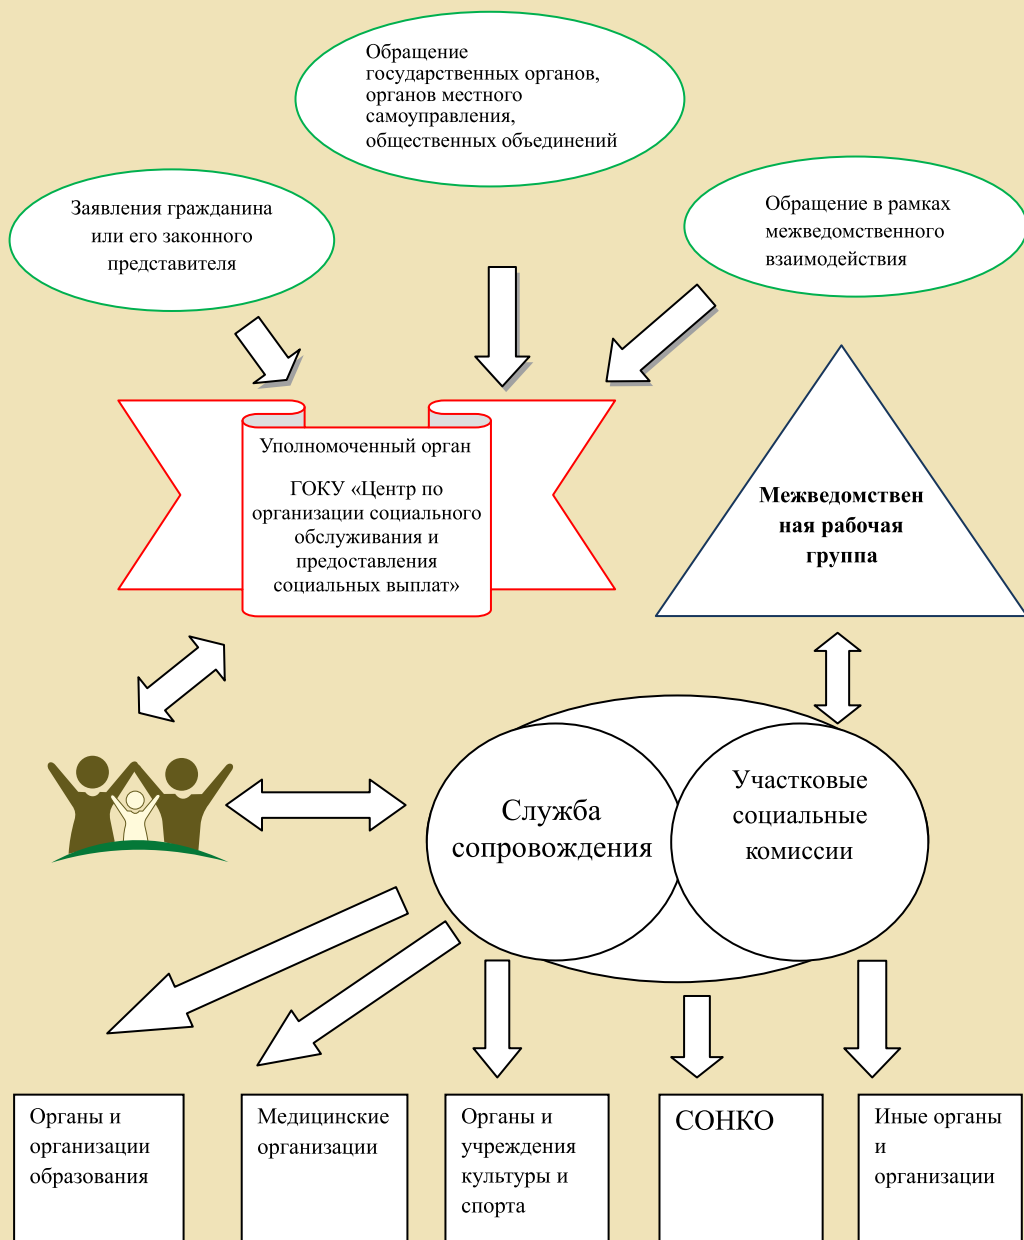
Обращение государственных органов, органов местного самоуправления, общественных объединений

Заявления гражданина или его законного представителя

Обращение в рамках межведомственного взаимодействия

Уполномоченный орган

ГОКУ «Центр по организации социального обслуживания и предоставления социальных выплат»

Межведомственная рабочая группа

Служба сопровождения

Участковые социальные комиссии

Органы и организации образования

Медицинские организации

Органы и учреждения культуры и спорта

СОНКО

Иные органы и организации